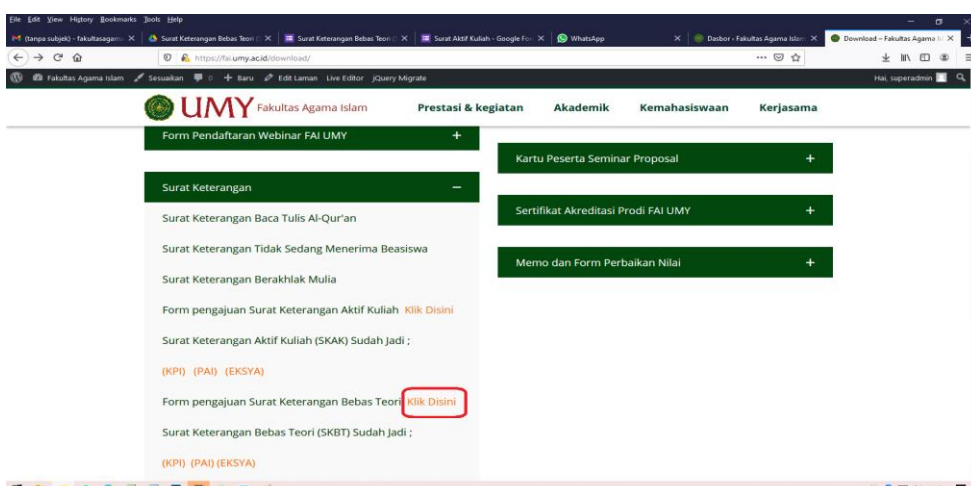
File Edit View History Bookmarks Tools Help

(tanpa subjek) - fakultasagam ×
Surat Keterangan Bebas Teori ×
Surat Keterangan Bebas Teori ×
Surat Aktif Kuliah - Google For ×
WhatsApp ×
Dasbor › Fakultas Agama Islam ×
Download – Fakultas Agama I ×

https://fai.umy.ac.id/download/

Fakultas Agama Islam   Sesuaikan   0   + Baru   Edit Laman   Live Editor   jQuery Migrate   Hai, superadmin

UMY Fakultas Agama Islam   Prestasi & kegiatan   Akademik   Kemahasiswaan   Kerjasama

Form Pendaftaran Webinar FAI UMY +

Surat Keterangan −

Surat Keterangan Baca Tulis Al-Qur'an

Surat Keterangan Tidak Sedang Menerima Beasiswa

Surat Keterangan Berakhlak Mulia

Form pengajuan Surat Keterangan Aktif Kuliah Klik Disini

Surat Keterangan Aktif Kuliah (SKAK) Sudah Jadi ;

(KPI) (PAI) (EKSYA)

Form pengajuan Surat Keterangan Bebas Teori Klik Disini

Surat Keterangan Bebas Teori (SKBT) Sudah Jadi ;

(KPI) (PAI) (EKSYA)

Kartu Peserta Seminar Proposal +

Sertifikat Akreditasi Prodi FAI UMY +

Memo dan Form Perbaikan Nilai +